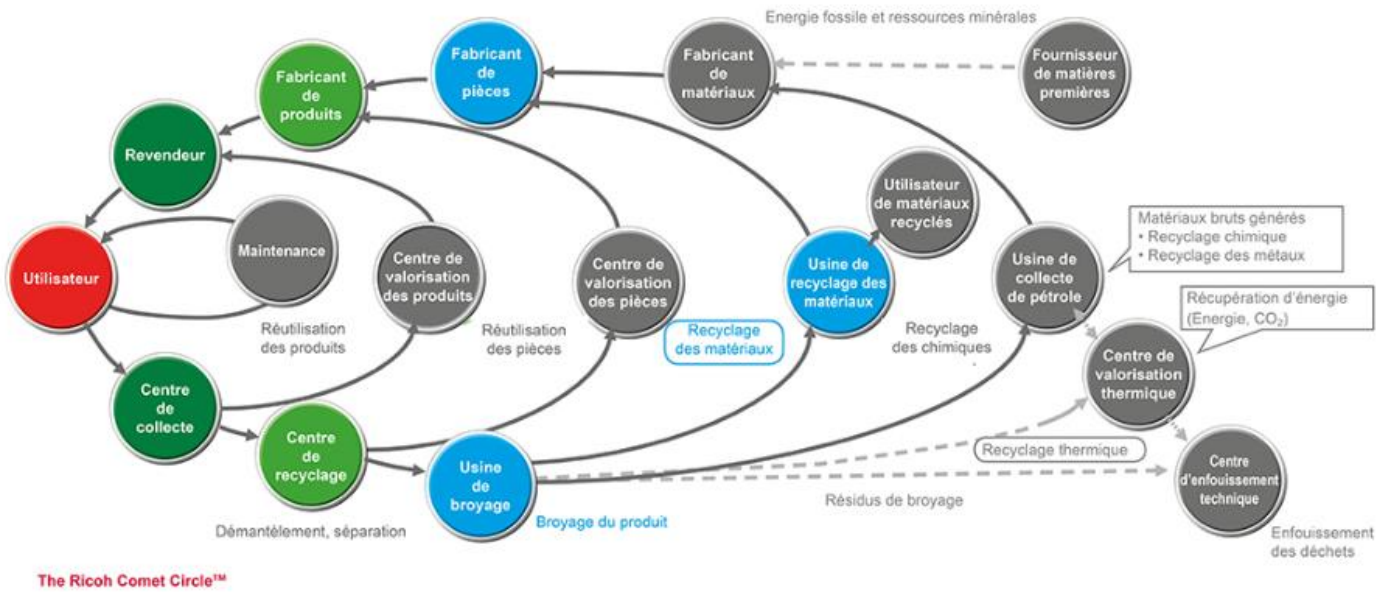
Energie fossile et ressources minérales

Fabricant de pièces

Fabricant de matériaux

Fournisseur de matières premières

Fabricant de produits

Revendeur

Utilisateur de matériaux recyclés

Matériaux bruts générés
• Recyclage chimique
• Recyclage des métaux

Utilisateur

Maintenance

Centre de valorisation des produits

Centre de valorisation des pièces

Usine de recyclage des matériaux

Usine de collecte de pétrole

Récupération d'énergie (Energie, $CO_2$)

Réutilisation des produits

Réutilisation des pièces

Recyclage des matériaux

Recyclage des chimiques

Centre de valorisation thermique

Centre de collecte

Centre de recyclage

Usine de broyage

Recyclage thermique

Centre d'enfouissement technique

Résidus de broyage

Démantèlement, séparation

Broyage du produit

Enfouissement des déchets

The Ricoh Comet Circle™